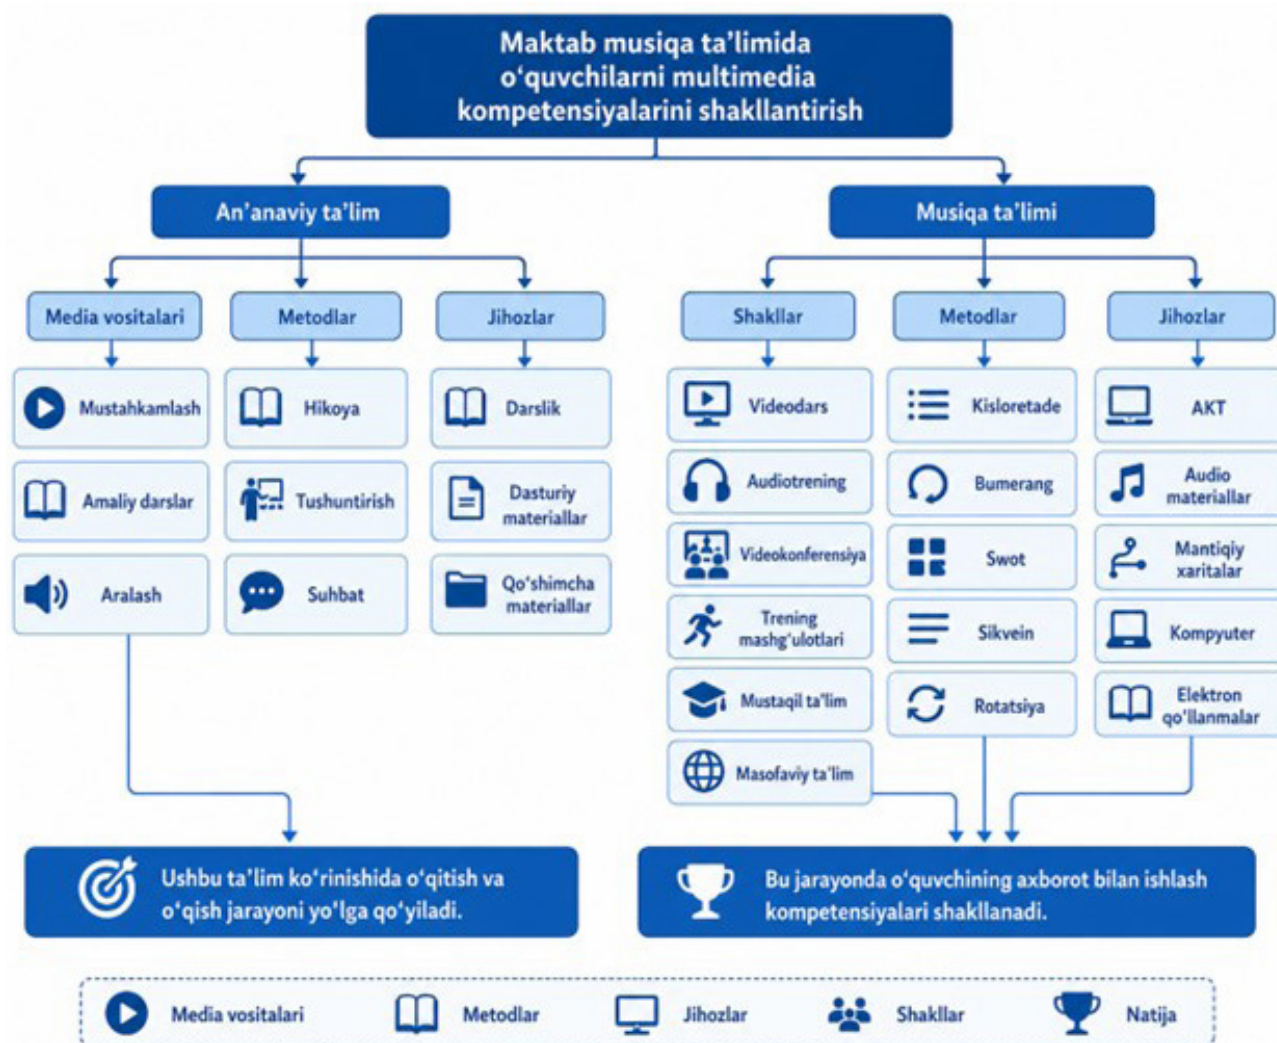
Maktab musiqa ta'limida o'quvchilarni multimedia kompetensiyalarini shakllantirish

An'anaviy ta'lim

Musiqa ta'limi

Media vositalari

Metodlar

Jihozlar

Shakllar

Metodlar

Jihozlar

Mustahkamlash

Hikoya

Darslik

Videodars

Kisloretade

AKT

Amaliy darslar

Tushuntirish

Dasturiy materiallar

Audiotrening

Bumerang

Audio materiallar

Aralash

Suhbat

Qo'shimcha materiallar

Videokonferensiya

Swot

Mantiqiy xaritalar

Trening mashg'ulotlari

Sikvein

Kompyuter

Mustaqil ta'lim

Rotatsiya

Elektron qo'llanmalar

Masofaviy ta'lim

Ushbu ta'lim ko'rinishida o'qitish va o'qish jarayoni yo'lga qo'yiladi.

Bu jarayonda o'quvchining axborot bilan ishlash kompetensiyalari shakllanadi.

Media vositalari

Metodlar

Jihozlar

Shakllar

Natija